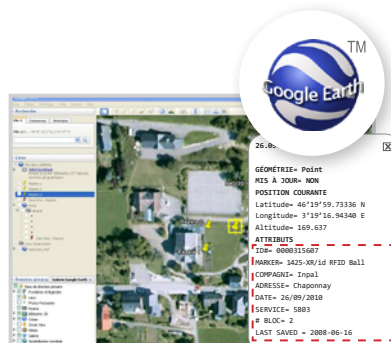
TM
Google Earth

26.0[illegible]

GÉOMÉTRIE= Point
MIS À JOUR= NON
POSITION COURANTE
Latitude= 46°19'59.73336 N
Longitude= 3°19'16.94340 E
Altitude= 169.637
ATTRIBUTS
IDM= 0000315607
MARKER= 1425-XR/id RFID Ball
COMPAGNI= Inpal
ADRESSE= Chaponnay
DATE= 26/09/2010
SERVICE= 5803
# BLOC= 2
LAST SAVED = 2008-06-16